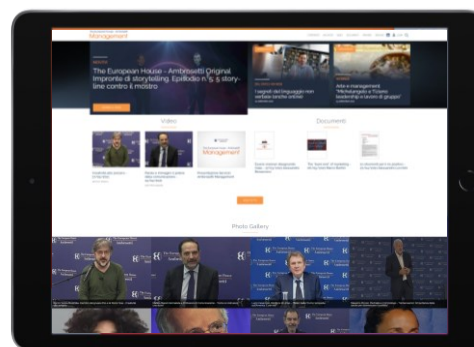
Management

The European House - Ambrosetti Original Impronte di storytelling. Episodio n°5 5 storyline contro il mostro

I segreti dei linguaggi non verbale anche online

Arte e management: "Michelangelo e Tiziano: leadership e lavoro di gruppo"

Video

Documenti

Photo Gallery